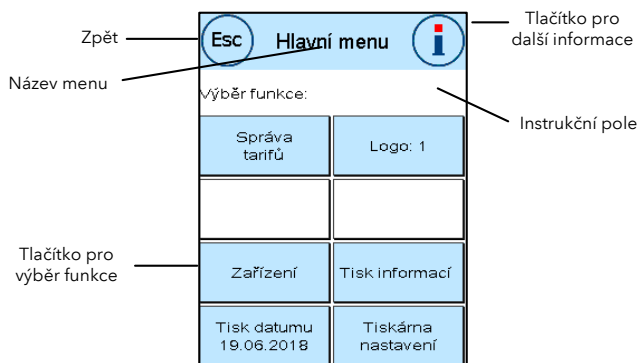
Zpět

Esc

Hlavní menu

i

Tlačítko pro další informace

Název menu

Výběr funkce:

Instrukční pole

Správa tarifů

Logo: 1

Tlačítko pro výběr funkce

Zařízení

Tisk informací

Tisk datumu 19.06.2018

Tiskárna nastavení